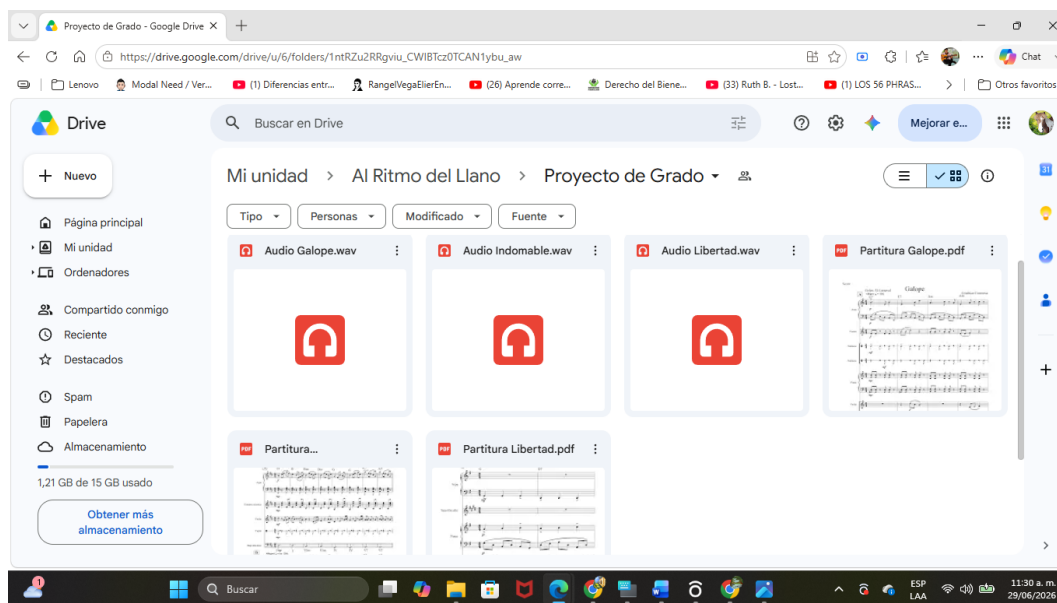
Proyecto de Grado - Google Drive

https://drive.google.com/drive/u/6/folders/1ntRZu2RRgviu_CWIBTcz0TCAN1ybu_aw

Chat

Lenovo | Modal Need / Ver... | (1) Diferencias entr... | RangelVegaElierEn... | (26) Aprende corre... | Derecho del Biene... | (33) Ruth B. - Lost... | (1) LOS 56 PHRAS... | Otros favoritos

Drive

Buscar en Drive

Mejorar e...

Nuevo

Página principal
Mi unidad
Ordenadores
Compartido conmigo
Reciente
Destacados
Spam
Papelera
Almacenamiento

1,21 GB de 15 GB usado

Obtener más almacenamiento

Mi unidad > Al Ritmo del Llano > Proyecto de Grado

Tipo | Personas | Modificado | Fuente

Audio Galope.wav
Audio Indomable.wav
Audio Libertad.wav
Partitura Galope.pdf
Galope
Partitura...
Partitura Libertad.pdf

Buscar

ESP LAA
11:30 a. m.
29/06/2026